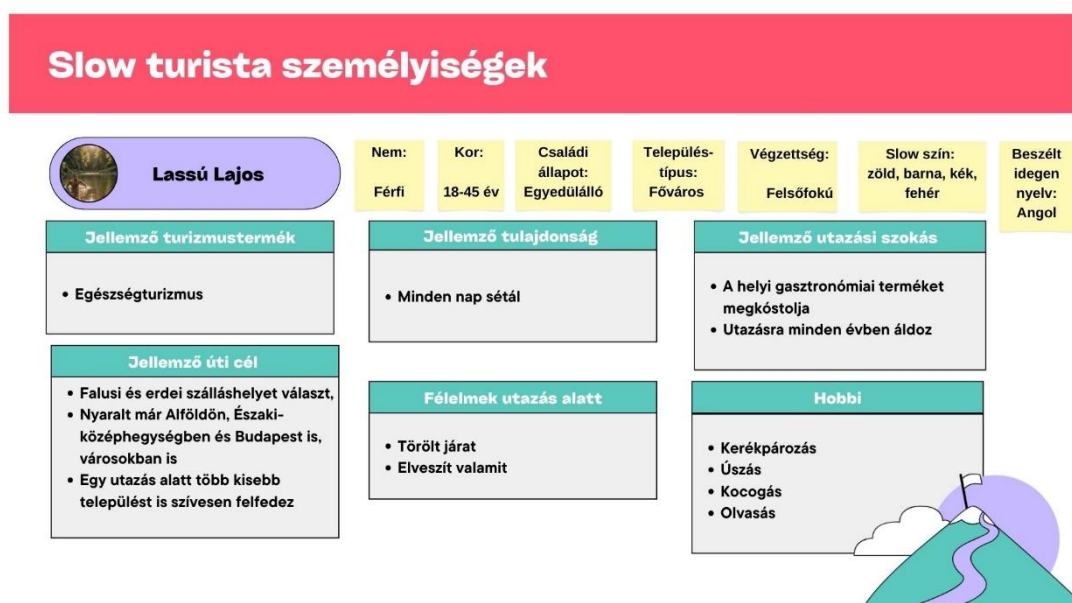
Slow turista személyiségek

Lassú Lajos

Nem:
Férfi

Kor:
18-45 év

Családi állapot:
Egyedülálló

Településtípus:
Főváros

Végzettség:
Felsőfokú

Slow szín:
zöld, barna, kék, fehér

Beszélt idegen nyelv:
Angol

Jellemző turizmustermék

• Egészségturizmus

Jellemző tulajdonság

• Minden nap sétál

Jellemző utazási szokás

• A helyi gasztronómiai terméket megkóstolja
• Utazásra minden évben áldoz

Jellemző úti cél

• Falusi és erdei szálláshelyet választ,
• Nyaralt már Alföldön, Északi-középhegységben és Budapest is, városokban is
• Egy utazás alatt több kisebb települést is szívesen felfedez

Félelmek utazás alatt

• Törölt járat
• Elveszít valamit

Hobbi

• Kerékpározás
• Úszás
• Kocogás
• Olvasás